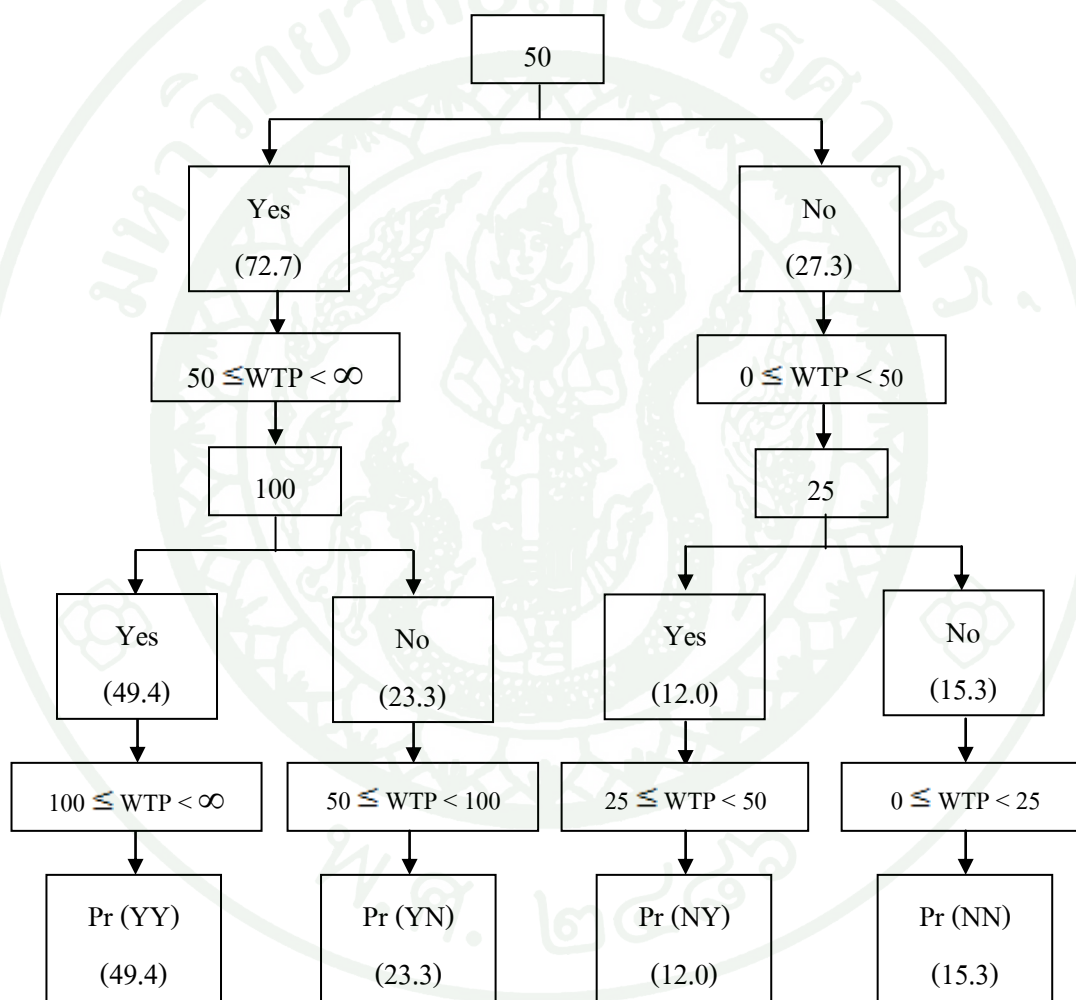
50

Yes

(72.7)

No

(27.3)

$50 \leq WTP < \infty$

$0 \leq WTP < 50$

100

25

Yes

(49.4)

No

(23.3)

Yes

(12.0)

No

(15.3)

$100 \leq WTP < \infty$

$50 \leq WTP < 100$

$25 \leq WTP < 50$

$0 \leq WTP < 25$

Pr (YY)

(49.4)

Pr (YN)

(23.3)

Pr (NY)

(12.0)

Pr (NN)

(15.3)